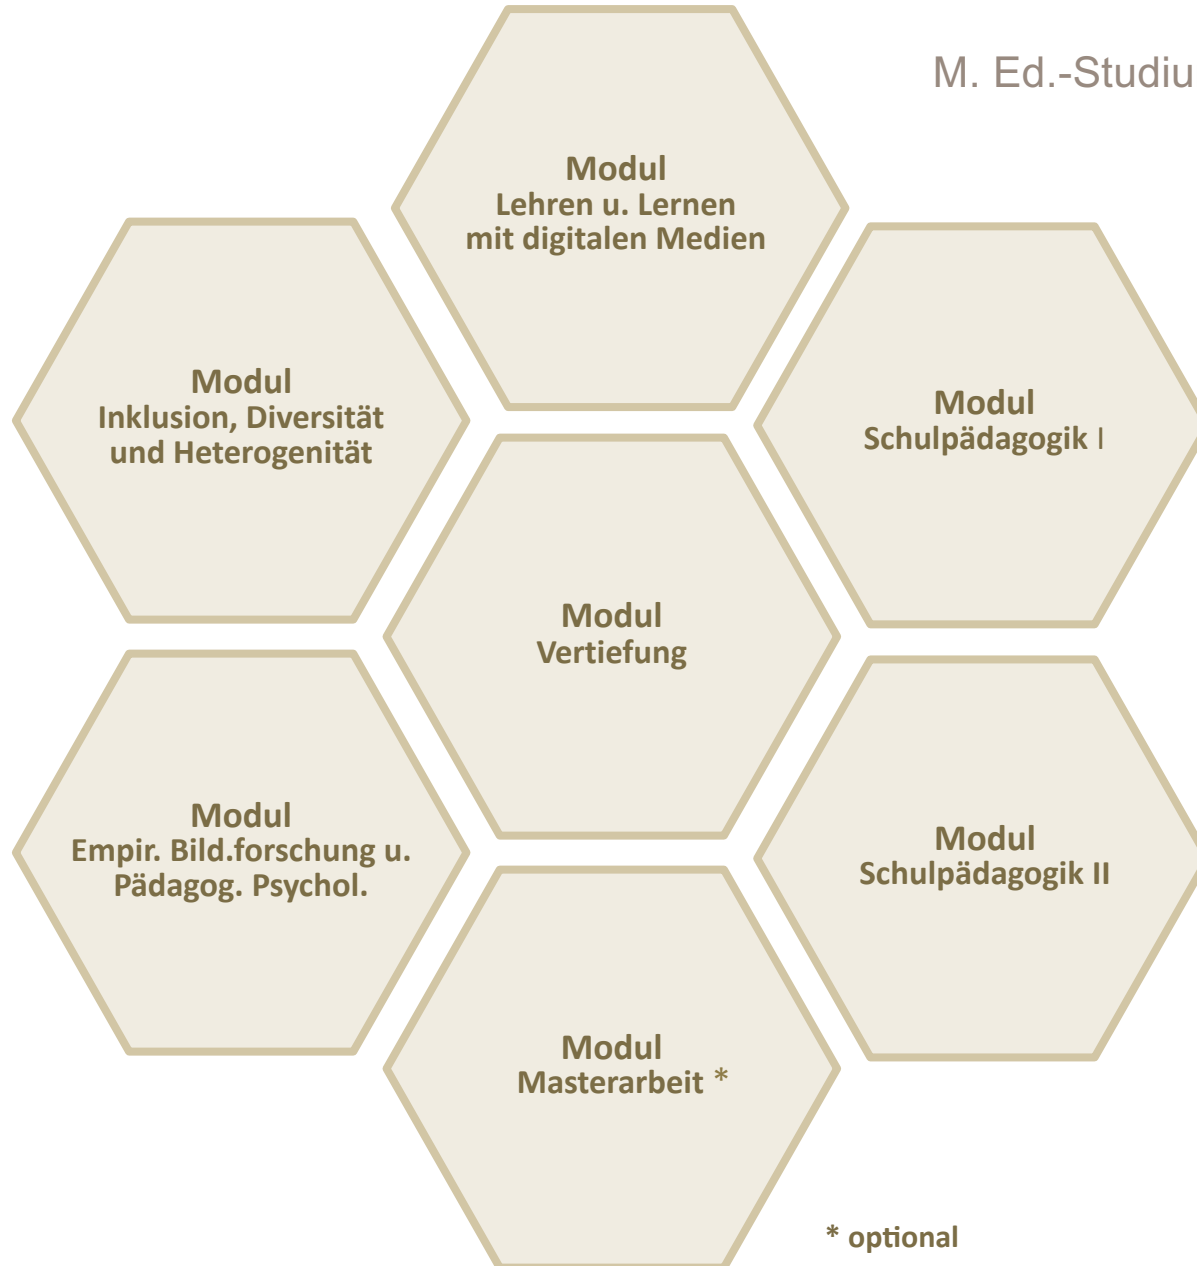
M. Ed.-Studiu

Modul
Lehren u. Lernen
mit digitalen Medien

Modul
Inklusion, Diversität
und Heterogenität

Modul
Schulpädagogik I

Modul
Vertiefung

Modul
Empir. Bild.forschung u.
Pädagog. Psychol.

Modul
Schulpädagogik II

Modul
Masterarbeit *

* optional